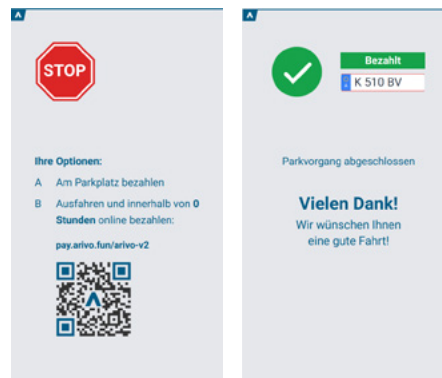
STOP

Ihre Optionen:

A Am Parkplatz bezahlen

B Ausfahren und innerhalb von 0 Stunden online bezahlen:

pay.arivo.fun/arivo-v2

Bezahlt

K 510 BV

Parkvorgang abgeschlossen

Vielen Dank!

Wir wünschen Ihnen eine gute Fahrt!